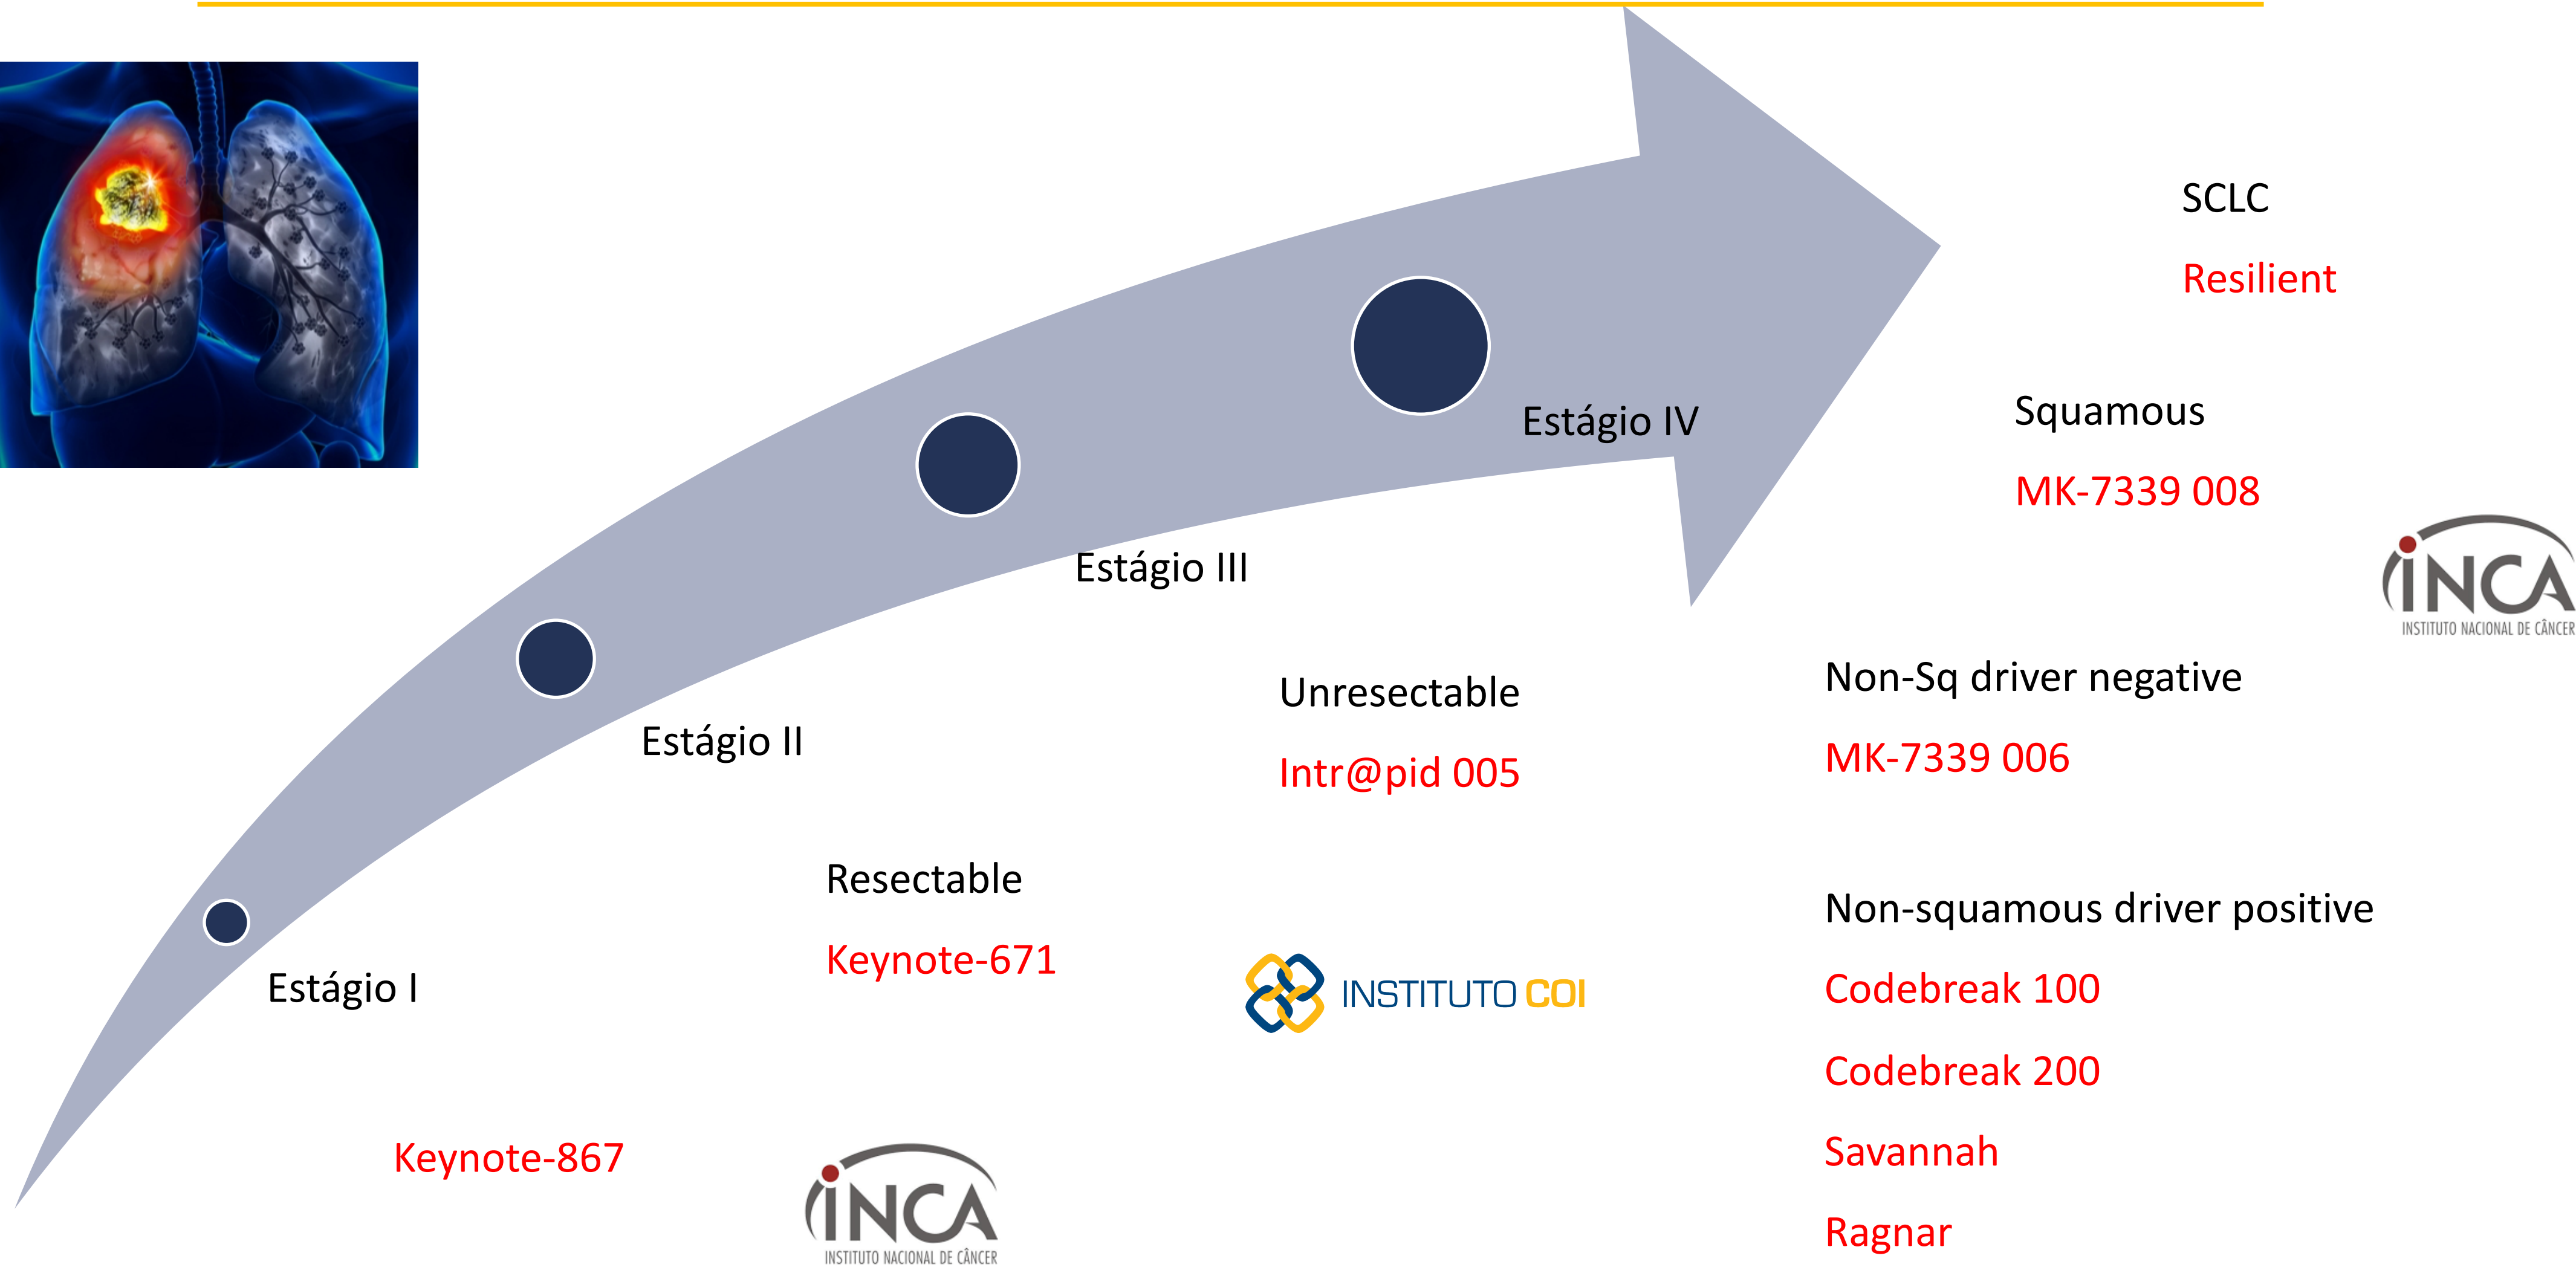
SCLC

Resilient

Squamous

MK-7339 008

INCA
INSTITUTO NACIONAL DE CÂNCER

Estágio IV

Estágio III

Unresectable

Intr@pid 005

Non-Sq driver negative

MK-7339 006

Estágio II

Resectable

Keynote-671

INSTITUTO COI

Non-squamous driver positive

Codebreak 100

Codebreak 200

Savannah

Ragnar

Estágio I

Keynote-867

INCA
INSTITUTO NACIONAL DE CÂNCER